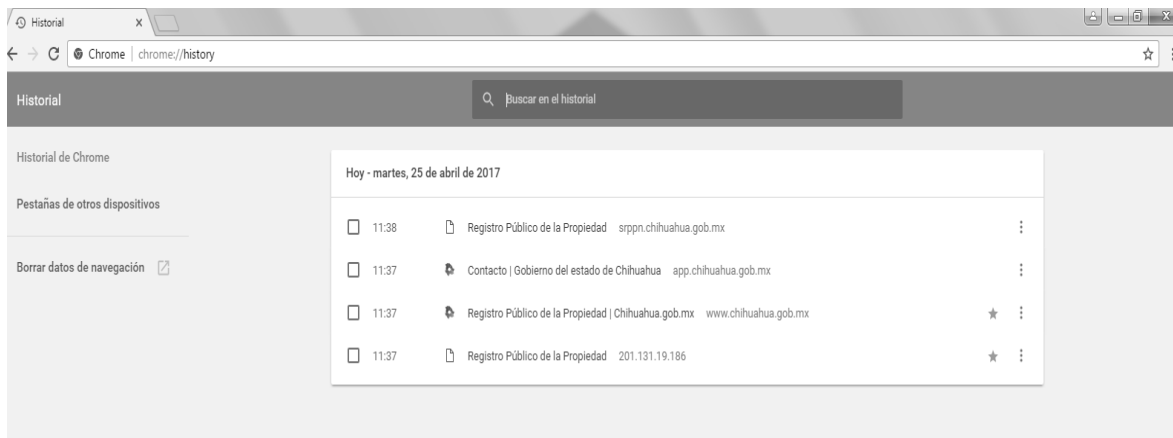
Historial ×

Chrome | chrome://history

Historial

Buscar en el historial

Historial de Chrome

Pestañas de otros dispositivos

Borrar datos de navegación

Hoy - martes, 25 de abril de 2017

| | | | |
|---|---|---|---|
| 11:38 | Registro Público de la Propiedad | srppn.chihuahua.gob.mx | |
| 11:37 | Contacto \| Gobierno del estado de Chihuahua | app.chihuahua.gob.mx | |
| 11:37 | Registro Público de la Propiedad \| Chihuahua.gob.mx | www.chihuahua.gob.mx | |
| 11:37 | Registro Público de la Propiedad | 201.131.19.186 | |